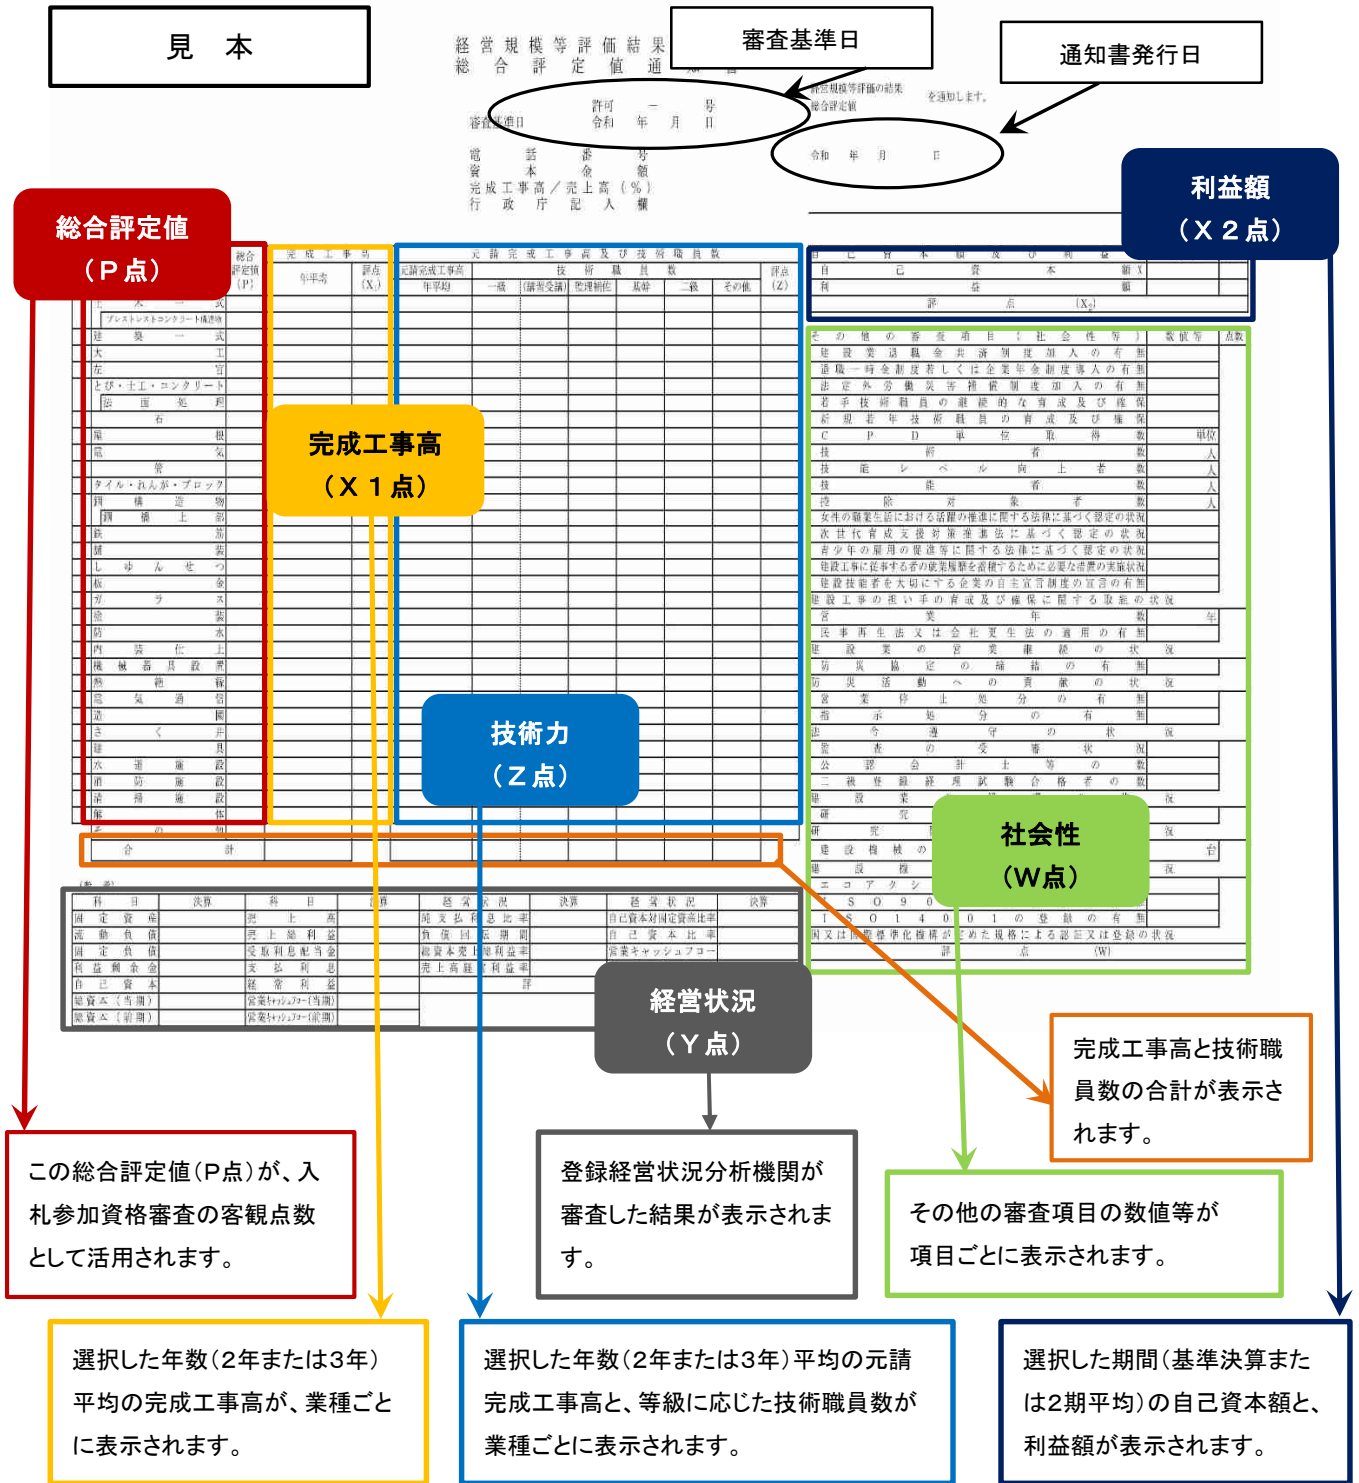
見　本

経営規模等評価結果
総合評定値通知書

審査基準日

通知書発行日

経営規模等評価の結果
総合評定値
を通知します。

許可　－　号
審査基準日　令和　年　月　日

令和　年　月　日

電話番号
資本金額
完成工事高／売上高（％）
行政庁記入欄

総合評定値
（Ｐ点）

利益額
（Ｘ２点）

完成工事高
（Ｘ１点）

技術力
（Ｚ点）

社会性
（Ｗ点）

経営状況
（Ｙ点）

合計

完成工事高と技術職員数の合計が表示されます。

この総合評定値（Ｐ点）が、入札参加資格審査の客観点数として活用されます。

登録経営状況分析機関が審査した結果が表示されます。

その他の審査項目の数値等が項目ごとに表示されます。

選択した年数（２年または３年）平均の完成工事高が、業種ごとに表示されます。

選択した年数（２年または３年）平均の元請完成工事高と、等級に応じた技術職員数が業種ごとに表示されます。

選択した期間（基準決算または２期平均）の自己資本額と、利益額が表示されます。